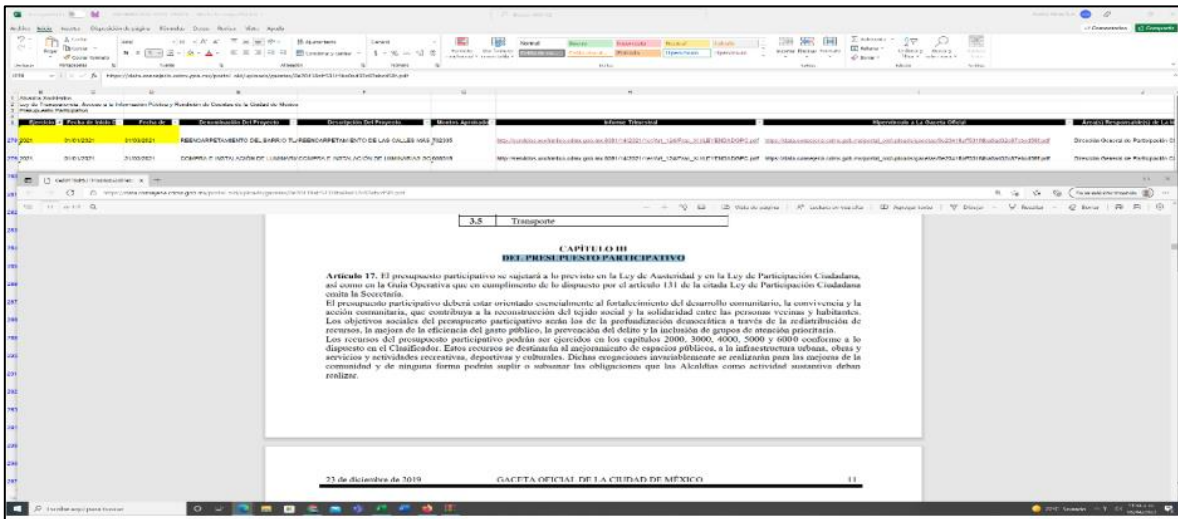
Archivo Inicio Insertar Disposición de página Fórmulas Datos Revisar Vista Ayuda

Comentarios Compartir

Normal Bueno Incorrecto Neutral Cálculo

Ajustar texto

Combinar y centrar

General

Alcaldía Xochimilco
Ley de Transparencia, Acceso a la Información Pública y Rendición de Cuentas de la Ciudad de México
Presupuesto Participativo

| Ejercicio | Fecha de Inicio | Fecha de | Denominación Del Proyecto | Descripción Del Proyecto | Montos Aprobados | Informe Trimestral | Hipervínculo a La Gaceta Oficial | Área(s) Responsable(s) de la In |
|---|---|---|---|---|---|---|---|---|
| 2021 | 01/01/2021 | 31/03/2021 | REENCARPETAMIENTO DEL BARRIO TLA | REENCARPETAMIENTO DE LAS CALLES MAS | 702395 | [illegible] | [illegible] | Dirección General de Participación Ci |
| 2021 | 01/01/2021 | 31/03/2021 | COMPRA E INSTALACIÓN DE LUMINARIAS | COMPRA E INSTALACIÓN DE LUMINARIAS DO | 688309 | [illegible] | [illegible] | Dirección General de Participación Ci |

3.5 Transporte

CAPÍTULO III
DEL PRESUPUESTO PARTICIPATIVO

Artículo 17. El presupuesto participativo se sujetará a lo previsto en la Ley de Austeridad y en la Ley de Participación Ciudadana, así como en la Guía Operativa que en cumplimiento de lo dispuesto por el artículo 131 de la citada Ley de Participación Ciudadana emita la Secretaría.
El presupuesto participativo deberá estar orientado esencialmente al fortalecimiento del desarrollo comunitario, la convivencia y la acción comunitaria, que contribuya a la reconstrucción del tejido social y la solidaridad entre las personas vecinas y habitantes. Los objetivos sociales del presupuesto participativo serán los de la profundización democrática a través de la redistribución de recursos, la mejora de la eficiencia del gasto público, la prevención del delito y la inclusión de grupos de atención prioritaria.
Los recursos del presupuesto participativo podrán ser ejercidos en los capítulos 2000, 3000, 4000, 5000 y 6000 conforme a lo dispuesto en el Clasificador. Estos recursos se destinarán al mejoramiento de espacios públicos, a la infraestructura urbana, obras y servicios y actividades recreativas, deportivas y culturales. Dichas erogaciones invariablemente se realizarán para las mejoras de la comunidad y de ninguna forma podrán suplir o subsanar las obligaciones que las Alcaldías como actividad sustantiva deban realizar.

23 de diciembre de 2019 GACETA OFICIAL DE LA CIUDAD DE MÉXICO 11

Escribe aquí para buscar